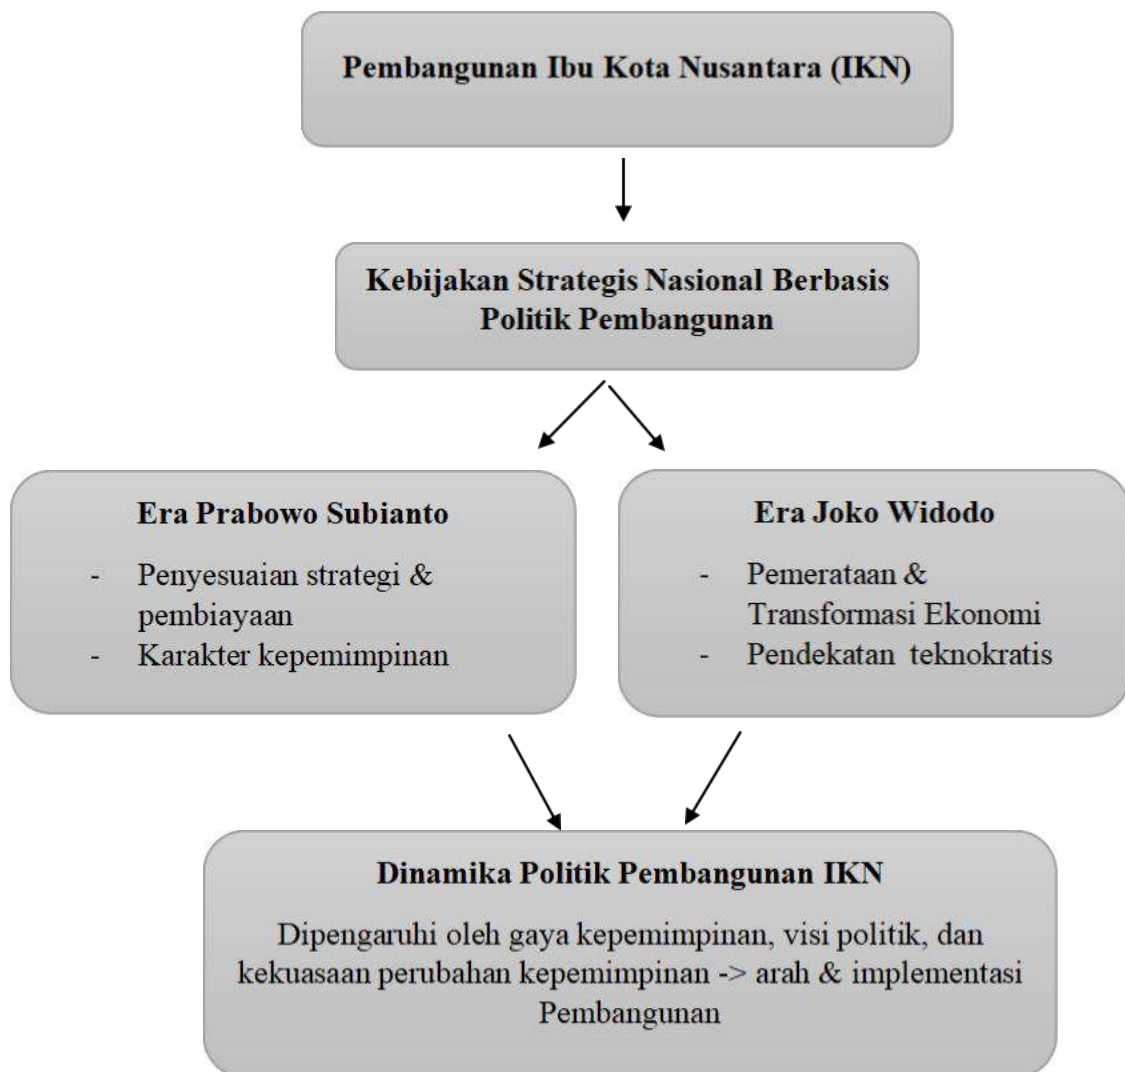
Pembangunan Ibu Kota Nusantara (IKN)

Kebijakan Strategis Nasional Berbasis Politik Pembangunan

Era Prabowo Subianto

- Penyesuaian strategi & pembiayaan
- Karakter kepemimpinan

Era Joko Widodo

- Pemerataan & Transformasi Ekonomi
- Pendekatan teknokratis

Dinamika Politik Pembangunan IKN

Dipengaruhi oleh gaya kepemimpinan, visi politik, dan kekuasaan perubahan kepemimpinan -> arah & implementasi Pembangunan